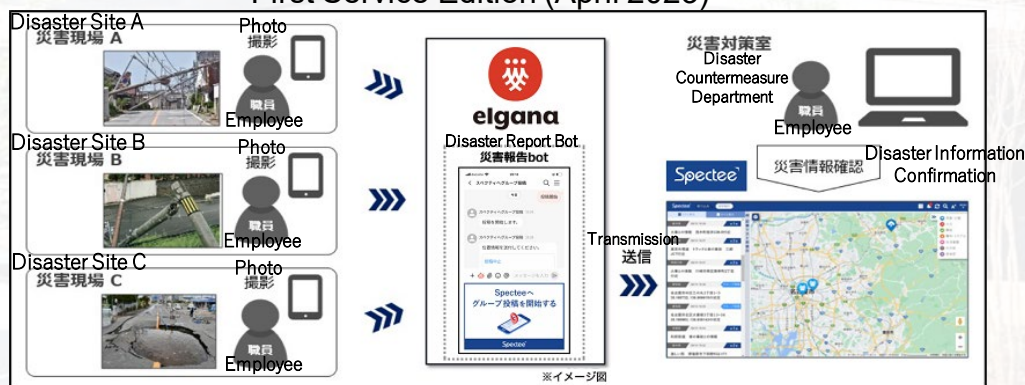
First Service Edition (April 2025)

Disaster Site A
災害現場 A
Photo
撮影
職員
Employee

Disaster Site B
災害現場 B
Photo
撮影
職員
Employee

Disaster Site C
災害現場 C
Photo
撮影
職員
Employee

elgana
Disaster Report Bot
災害報告bot

Spectee へ
グループ投稿を開始する
Spectee

※イメージ図

Transmission
送信

災害対策室
Disaster Countermeasure Department
職員
Employee

災害情報確認
Disaster Information Confirmation

Spectee